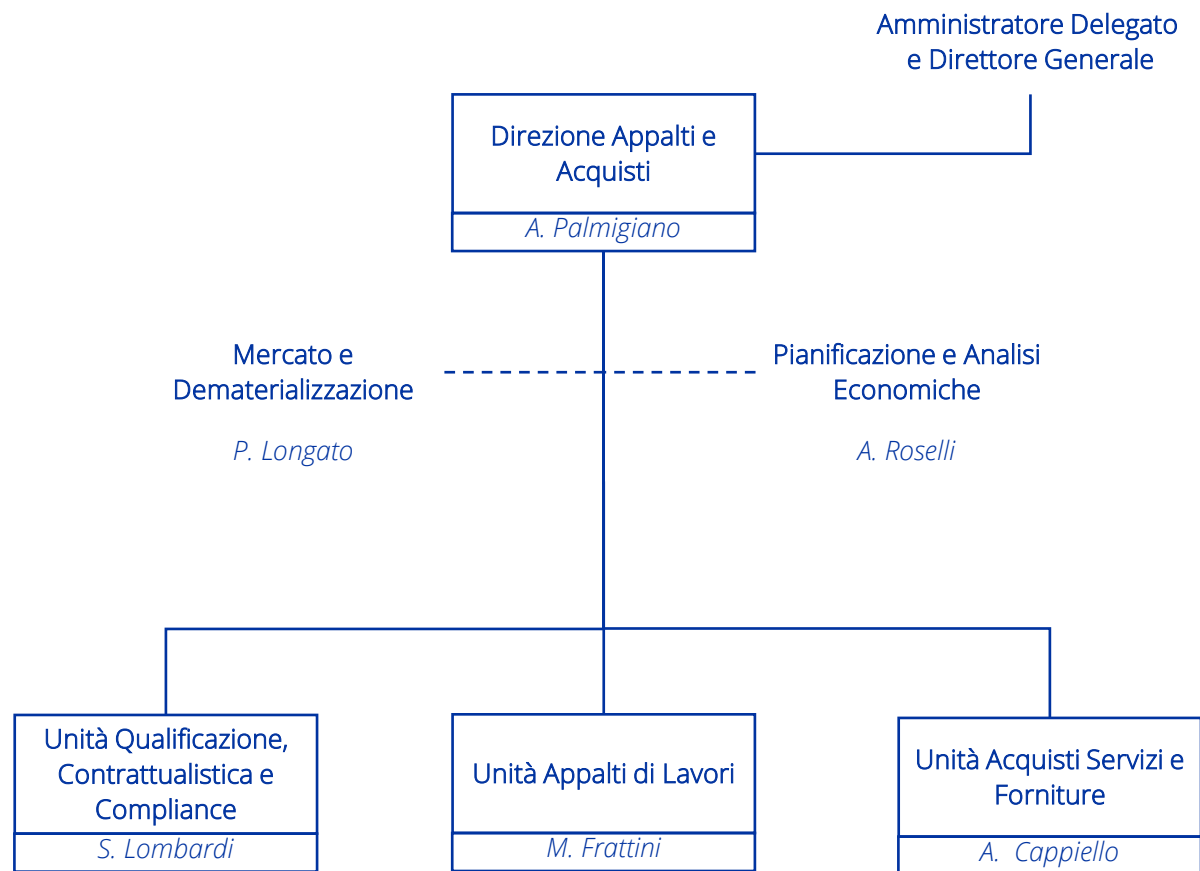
Amministratore Delegato e Direttore Generale

Direzione Appalti e Acquisti

A. Palmigiano

Mercato e Dematerializzazione

P. Longato

Pianificazione e Analisi Economiche

A. Roselli

Unità Qualificazione, Contrattualistica e Compliance

S. Lombardi

Unità Appalti di Lavori

M. Frattini

Unità Acquisti Servizi e Forniture

A. Cappiello